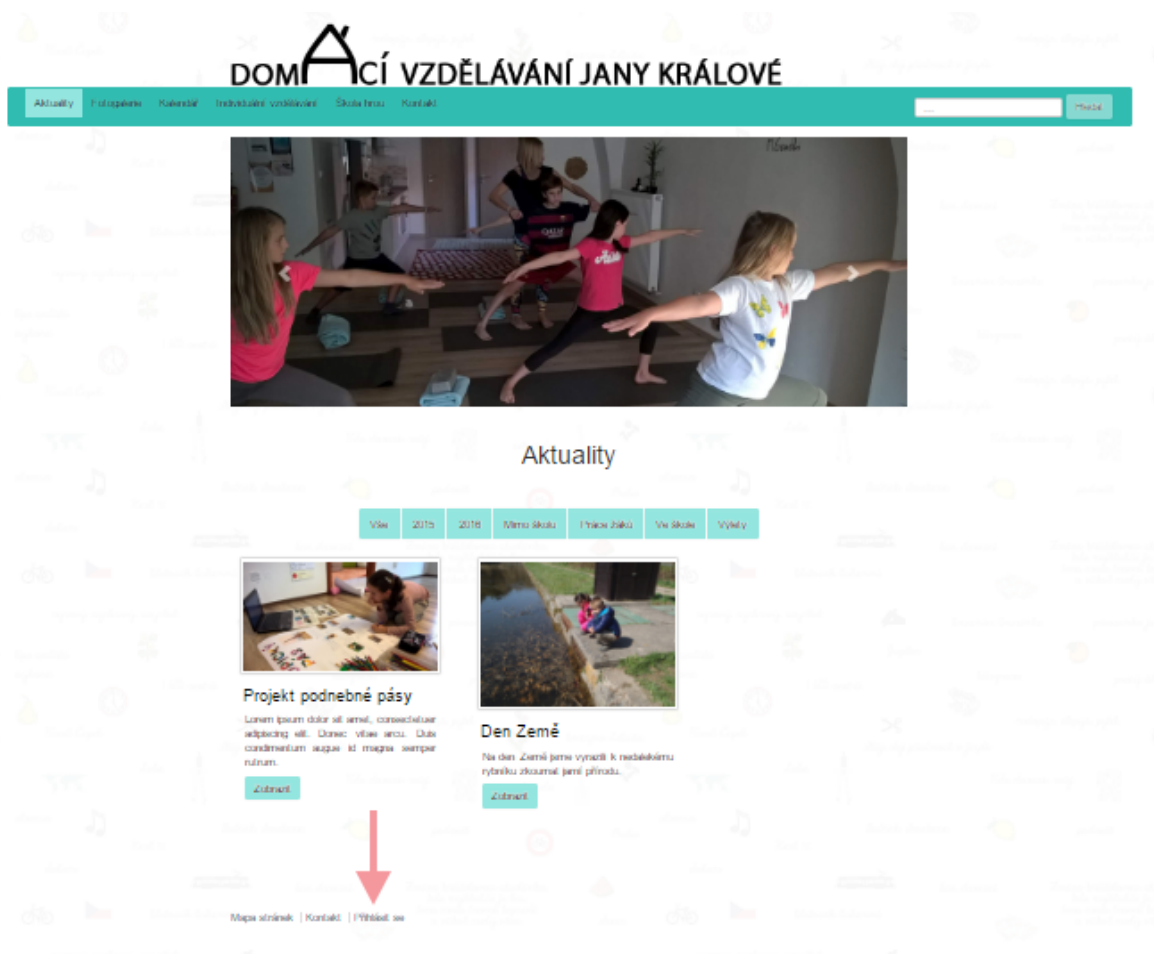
DOMÁCÍ VZDĚLÁVÁNÍ JANY KRÁLOVÉ

Aktuality | Fotogalerie | Kalendář | Individuální vzdělávání | Škola hrou | Kontakt

Hledat

Aktuality

Vše | 2015 | 2016 | Mimo školu | Práce žáků | Ve škole | Výlety

Projekt podnebné pásy

Lorem ipsum dolor sit amet, consectetuer adipiscing elit. Donec vitae arcu. Duis condimentum augue id magna semper rutrum.

Zobrazit

Den Země

Na den Země jsme vyrazili k nedalekému rybníku zkoumat jarní přírodu.

Zobrazit

Mapa stránek | Kontakt | Přihlásit se